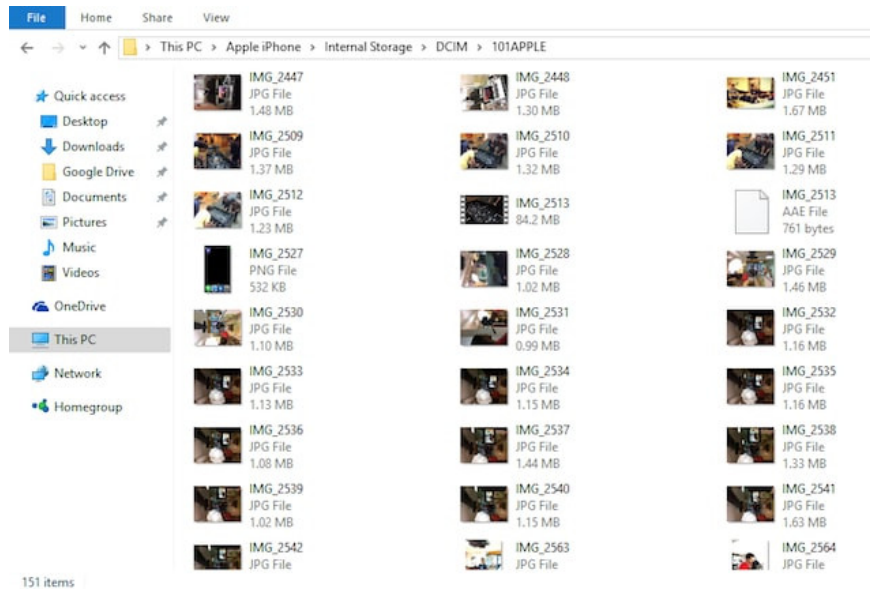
File Home Share View

This PC > Apple iPhone > Internal Storage > DCIM > 101APPLE

Quick access
Desktop
Downloads
Google Drive
Documents
Pictures
Music
Videos
OneDrive
This PC
Network
Homegroup

IMG_2447
JPG File
1.48 MB

IMG_2448
JPG File
1.30 MB

IMG_2451
JPG File
1.67 MB

IMG_2509
JPG File
1.37 MB

IMG_2510
JPG File
1.32 MB

IMG_2511
JPG File
1.29 MB

IMG_2512
JPG File
1.23 MB

IMG_2513
84.2 MB

IMG_2513
AAE File
761 bytes

IMG_2527
PNG File
532 KB

IMG_2528
JPG File
1.02 MB

IMG_2529
JPG File
1.46 MB

IMG_2530
JPG File
1.10 MB

IMG_2531
JPG File
0.99 MB

IMG_2532
JPG File
1.16 MB

IMG_2533
JPG File
1.13 MB

IMG_2534
JPG File
1.15 MB

IMG_2535
JPG File
1.16 MB

IMG_2536
JPG File
1.08 MB

IMG_2537
JPG File
1.44 MB

IMG_2538
JPG File
1.33 MB

IMG_2539
JPG File
1.02 MB

IMG_2540
JPG File
1.15 MB

IMG_2541
JPG File
1.63 MB

IMG_2542
JPG File

IMG_2563
JPG File

IMG_2564
JPG File

151 items